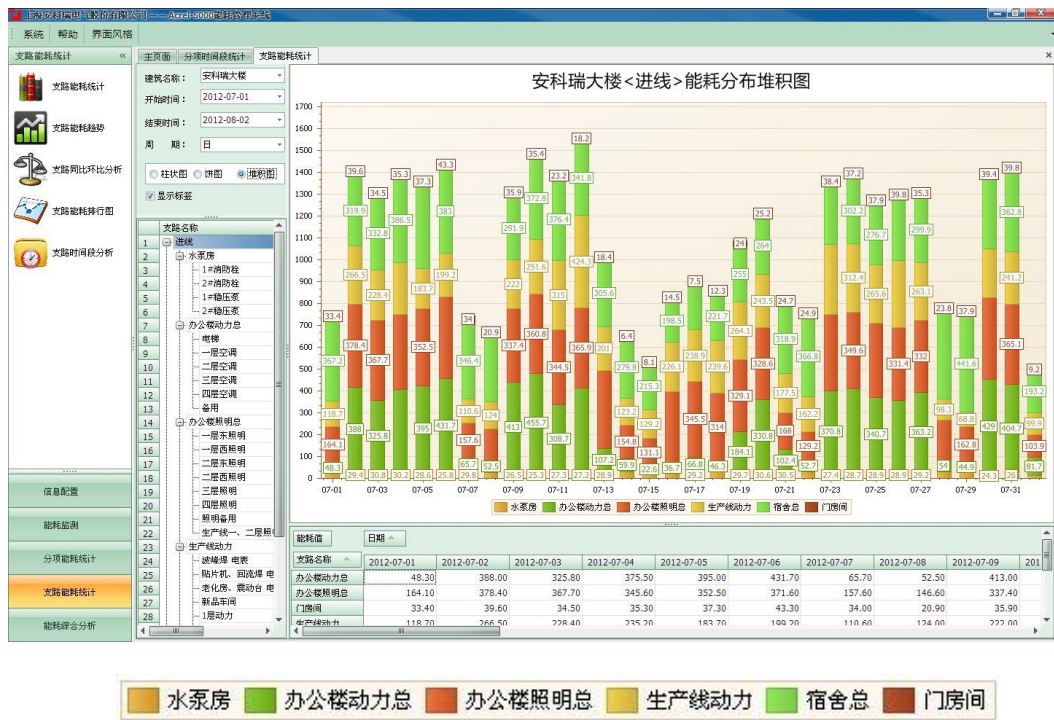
上海安科瑞电气股份有限公司——Acrel-5000能耗管理系统

系统 帮助 界面风格

支路能耗统计 «

支路能耗统计
支路能耗趋势
支路同比环比分析
支路能耗排行图
支路时间段分析

信息配置
能耗监测
分项能耗统计
支路能耗统计
能耗综合分析

主页面 分项时间段统计 支路能耗统计

建筑名称： 安科瑞大楼
开始时间： 2012-07-01
结束时间： 2012-08-02
周 期： 日

柱状图 饼图 堆积图
显示标签

| | 支路名称 |
|---|---|
| 1 | 进线 |
| 2 | 水泵房 |
| 3 | 1#消防栓 |
| 4 | 2#消防栓 |
| 5 | 1#稳压泵 |
| 6 | 2#稳压泵 |
| 7 | 办公楼动力总 |
| 8 | 电梯 |
| 9 | 一层空调 |
| 10 | 二层空调 |
| 11 | 三层空调 |
| 12 | 四层空调 |
| 13 | 备用 |
| 14 | 办公楼照明总 |
| 15 | 一层东照明 |
| 16 | 一层西照明 |
| 17 | 二层东照明 |
| 18 | 二层西照明 |
| 19 | 三层照明 |
| 20 | 四层照明 |
| 21 | 照明备用 |
| 22 | 生产线一、二层照 |
| 23 | 生产线动力 |
| 24 | 波峰焊 电表 |
| 25 | 贴片机、回流焊 电 |
| 26 | 老化房、震动台 电 |
| 27 | 新品车间 |
| 28 | 1层动力 |

安科瑞大楼<进线>能耗分布堆积图

1700 1600 1500 1400 1300 1200 1100 1000 900 800 700 600 500 400 300 200 100 0

07-01 07-03 07-05 07-07 07-09 07-11 07-13 07-15 07-17 07-19 07-21 07-23 07-25 07-27 07-29 07-31

33.4 367.2 118.7 164.1 48.3 39.6 319.9 266.5 378.4 388 29.4 34.5 332.8 228.4 367.7 325.8 30.8 35.3 386.5 30.2 37.3 183.7 352.5 395 28.6 43.3 383 199.2 431.7 25.8 34 346.4 110.6 157.6 65.7 29.8 20.9 124 52.5 35.9 291.9 222 337.4 413 26.5 35.4 372.8 251.6 360.8 455.7 25.3 23.2 376.4 315 344.5 308.7 27.3 18.2 341.8 424.7 365.9 27.2 18.4 305.6 201 107.2 28.9 6.4 279.8 123.2 154.8 59.9 8.1 215.3 129.2 131.1 22.6 14.5 198.5 226.1 36.7 7.5 238.9 345.5 66.8 29.2 12.3 221.7 239.6 314 46.3 24 255 264.1 329.1 184.1 29.7 25.2 264 243.5 328.6 330.8 30.6 24.7 318.9 177.5 168 102.4 30.5 24.9 366.8 162.2 129.2 52.7 38.4 370.8 27.4 37.2 302.2 312.4 349.6 28.7 37.9 276.7 265.6 340.7 28.9 39.8 331.4 28.9 35.3 299.9 263.1 332 363.2 29.2 23.8 98.3 54 37.9 441.6 68.6 162.8 44.9 39.4 429 24.3 39.8 362.8 241.2 365.1 404.7 26 9.2 193.2 99.9 103.9 81.7

水泵房 办公楼动力总 办公楼照明总 生产线动力 宿舍总 门房间

能耗值 日期

| 支路名称 | 2012-07-01 | 2012-07-02 | 2012-07-03 | 2012-07-04 | 2012-07-05 | 2012-07-06 | 2012-07-07 | 2012-07-08 | 2012-07-09 | 201 |
|---|---|---|---|---|---|---|---|---|---|---|
| 办公楼动力总 | 48.30 | 388.00 | 325.80 | 375.50 | 395.00 | 431.70 | 65.70 | 52.50 | 413.00 | |
| 办公楼照明总 | 164.10 | 378.40 | 367.70 | 345.60 | 352.50 | 371.60 | 157.60 | 146.60 | 337.40 | |
| 门房间 | 33.40 | 39.60 | 34.50 | 35.30 | 37.30 | 43.30 | 34.00 | 20.90 | 35.90 | |
| 生产线动力 | 118.70 | 266.50 | 228.40 | 235.20 | 183.70 | 199.20 | 110.60 | 124.00 | 222.00 | |

水泵房 办公楼动力总 办公楼照明总 生产线动力 宿舍总 门房间